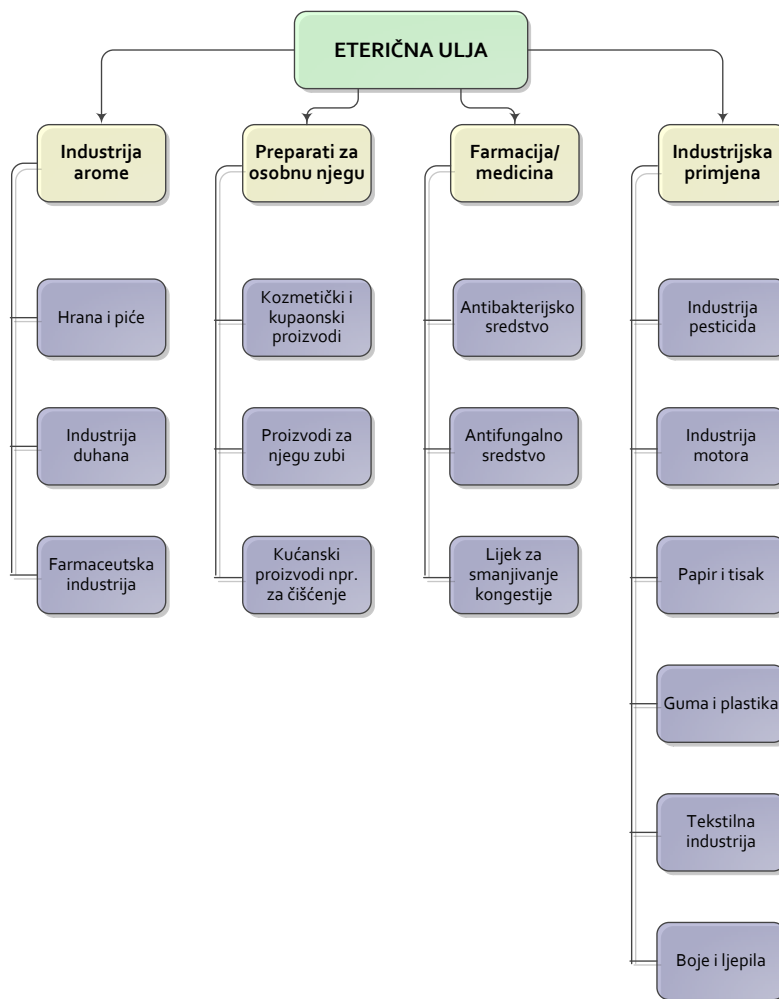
ETERIČNA ULJA

Industrija arome

Hrana i piće

Industrija duhana

Farmaceutska industrija

Preparati za osobnu njegu

Kozmetički i kupaonski proizvodi

Proizvodi za njegu zubi

Kućanski proizvodi npr. za čišćenje

Farmacija/ medicina

Antibakterijsko sredstvo

Antifungalno sredstvo

Lijek za smanjivanje kongestije

Industrijska primjena

Industrija pesticida

Industrija motora

Papir i tisak

Guma i plastika

Tekstilna industrija

Boje i ljepila